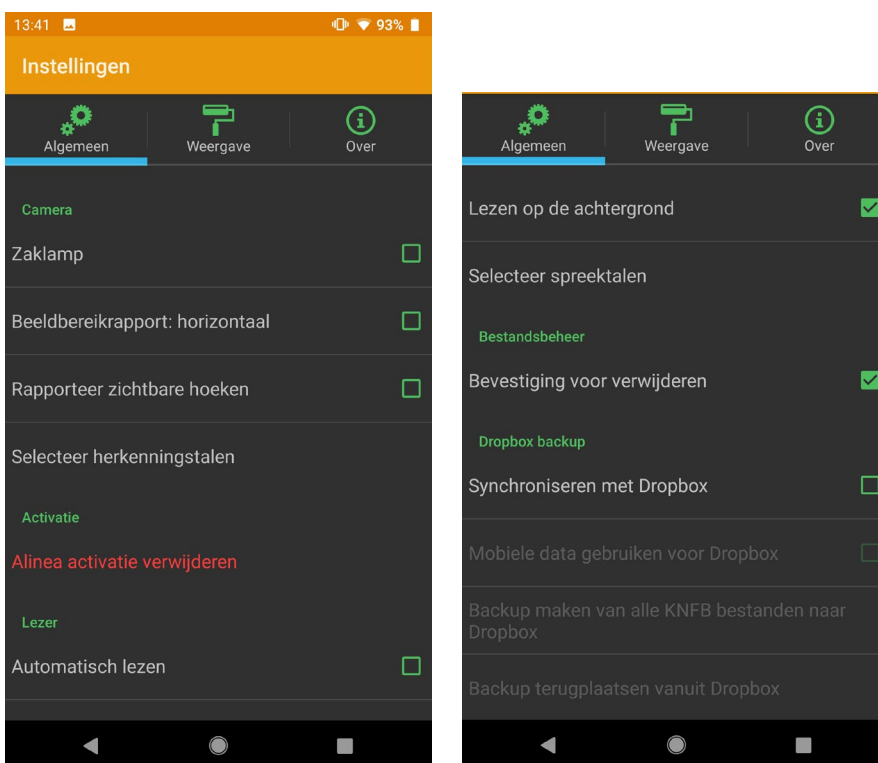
13:41 93%

Instellingen

Algemeen Weergave Over

Camera

Zaklamp

Beeldbereikrapport: horizontaal

Rapporteer zichtbare hoeken

Selecteer herkenningstalen

Activatie

Alinea activatie verwijderen

Lezer

Automatisch lezen

Algemeen Weergave Over

Lezen op de achtergrond

Selecteer spreektalen

Bestandsbeheer

Bevestiging voor verwijderen

Dropbox backup

Synchroniseren met Dropbox

Mobiele data gebruiken voor Dropbox

Backup maken van alle KNFB bestanden naar Dropbox

Backup terugplaatsen vanuit Dropbox